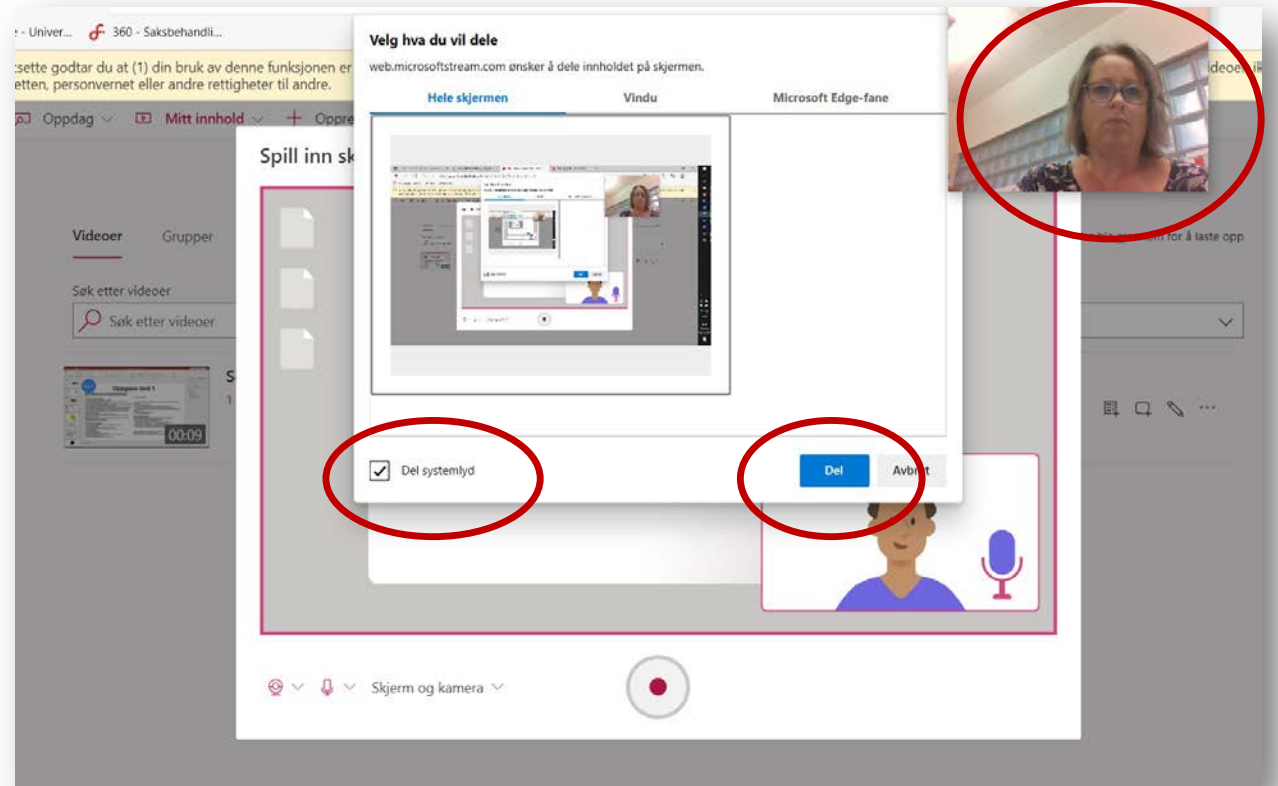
- Univer... 360 - Saksbehandli...

sette godtar du at (1) din bruk av denne funksjonen er
etten, personvernet eller andre rettigheter til andre.

videoe

Oppdag Mitt innhold Oppre

Spill inn sk

Videoer Grupper

Søk etter videoer

Søk etter videoer

00:09

for å laste opp

Velg hva du vil dele

web.microsoftstream.com ønsker å dele innholdet på skjermen.

Hele skjermen Vindu Microsoft Edge-fane

Del systemlyd

Del Avbryt

Skjerm og kamera